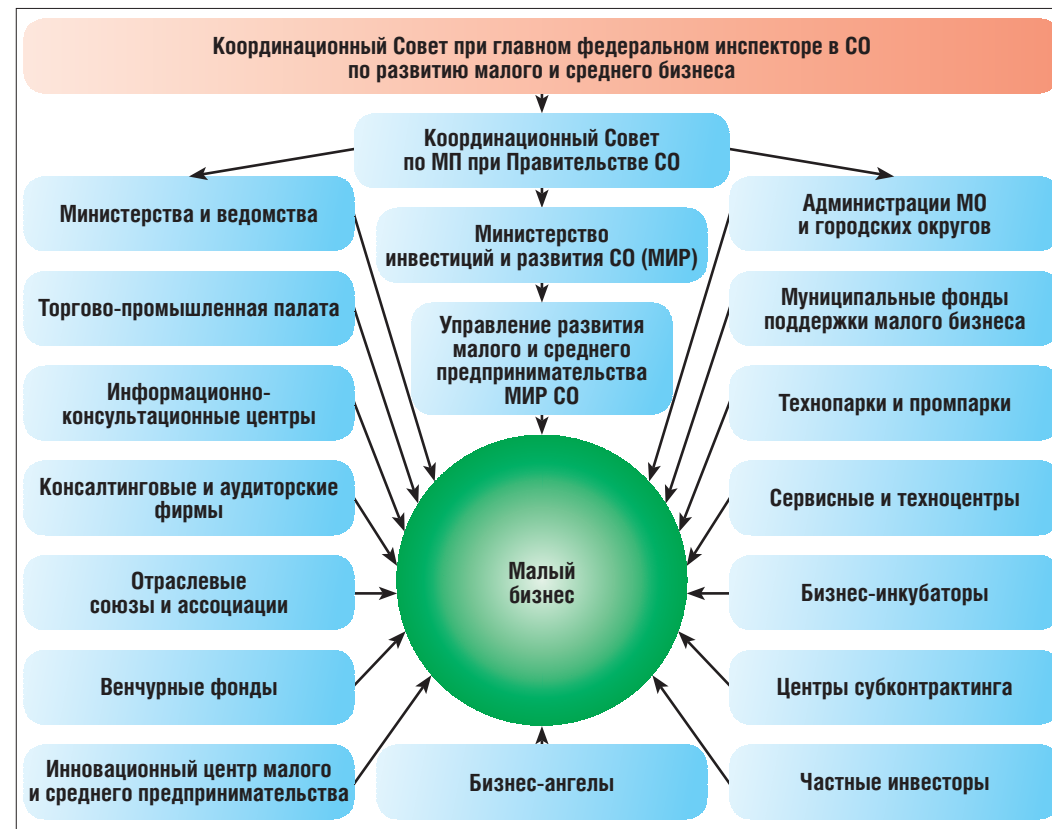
Координационный Совет при главном федеральном инспекторе в СО по развитию малого и среднего бизнеса

Координационный Совет по МП при Правительстве СО

Министерства и ведомства

Министерство инвестиций и развития СО (МИР)

Администрации МО и городских округов

Торгово-промышленная палата

Управление развития малого и среднего предпринимательства МИР СО

Муниципальные фонды поддержки малого бизнеса

Информационно-консультационные центры

Технопарки и промпарки

Консалтинговые и аудиторские фирмы

Сервисные и техноцентры

Отраслевые союзы и ассоциации

Малый бизнес

Бизнес-инкубаторы

Венчурные фонды

Центры субконтрактинга

Инновационный центр малого и среднего предпринимательства

Бизнес-ангелы

Частные инвесторы